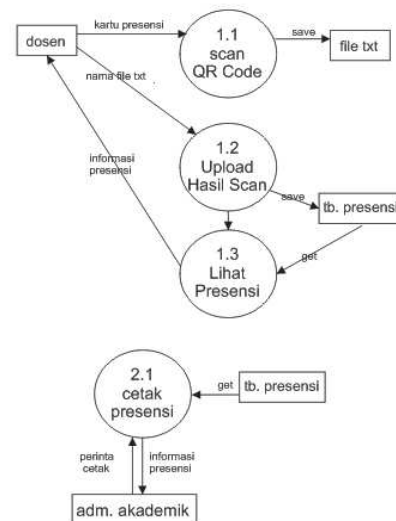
dosen

kartu presensi

1.1 scan QR Code

save

file txt

nama file txt

informasi presensi

1.2 Upload Hasil Scan

save

tb. presensi

1.3 Lihat Presensi

get

2.1 cetak presensi

get

tb. presensi

perinta cetak

informasi presensi

adm. akademik